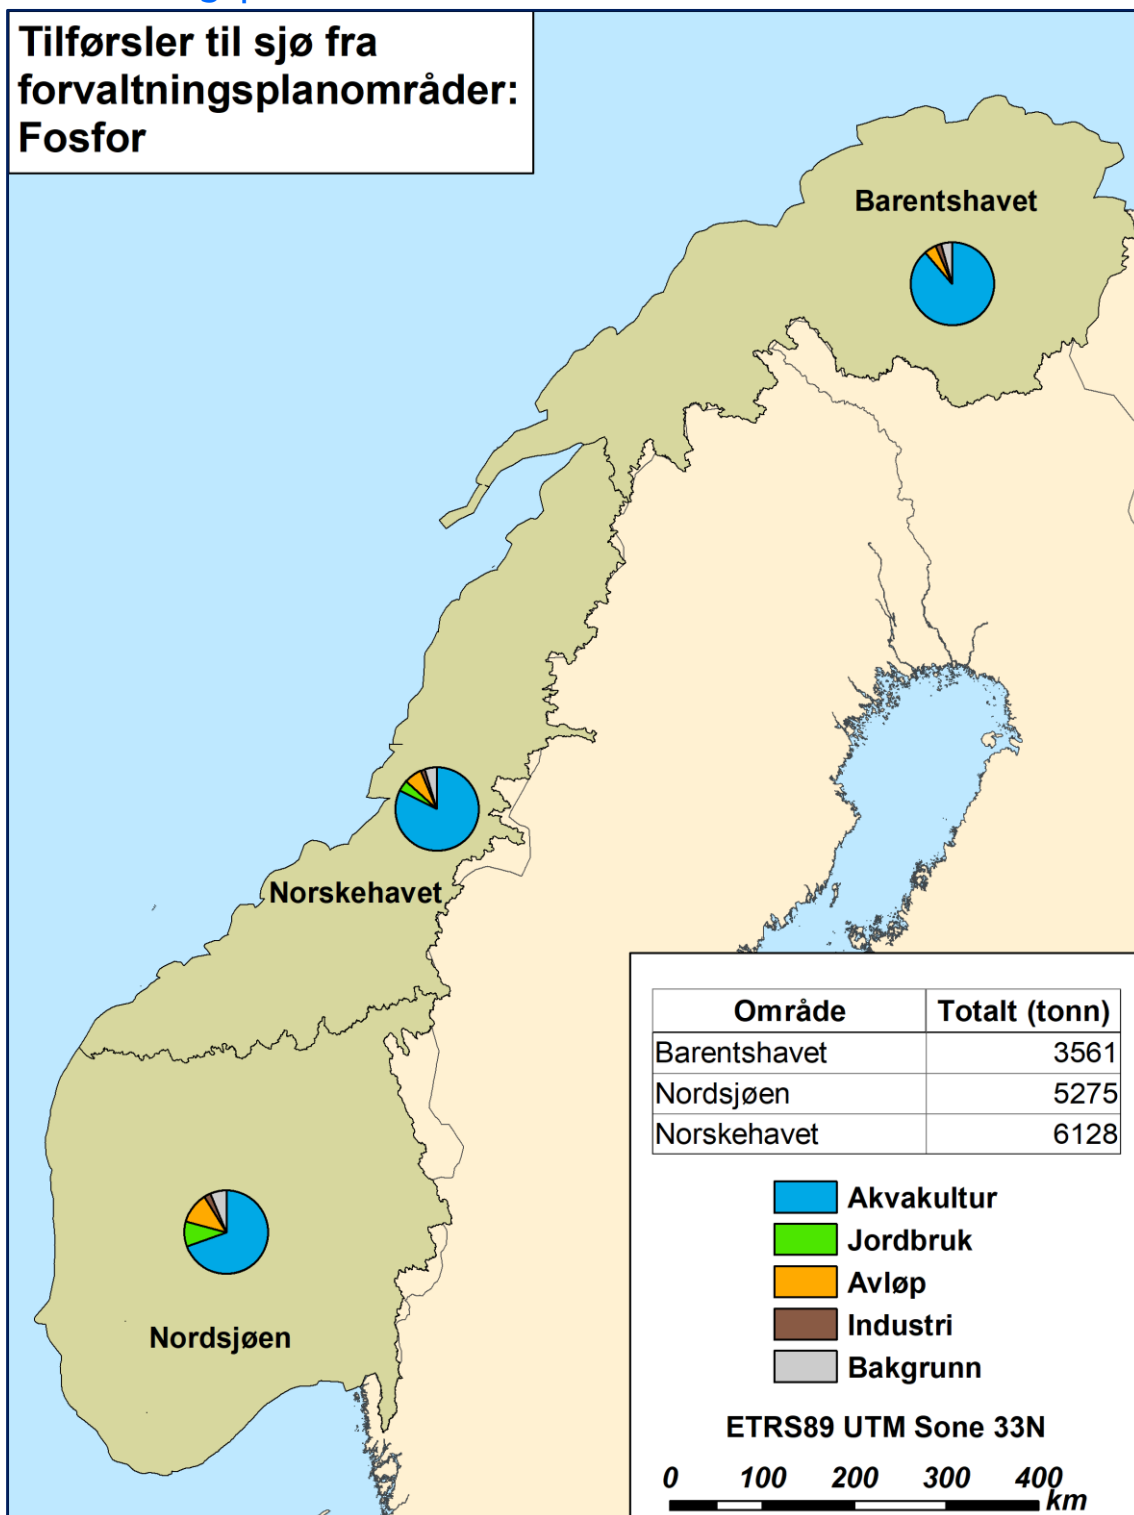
Tilførsler til sjø fra forvaltningsplanområder: Fosfor

Barentshavet

Norskehavet

Nordsjøen

| Område | Totalt (tonn) |
|---|---|
| Barentshavet | 3561 |
| Nordsjøen | 5275 |
| Norskehavet | 6128 |

Akvakultur
Jordbruk
Avløp
Industri
Bakgrunn

ETRS89 UTM Sone 33N

0 100 200 300 400 km